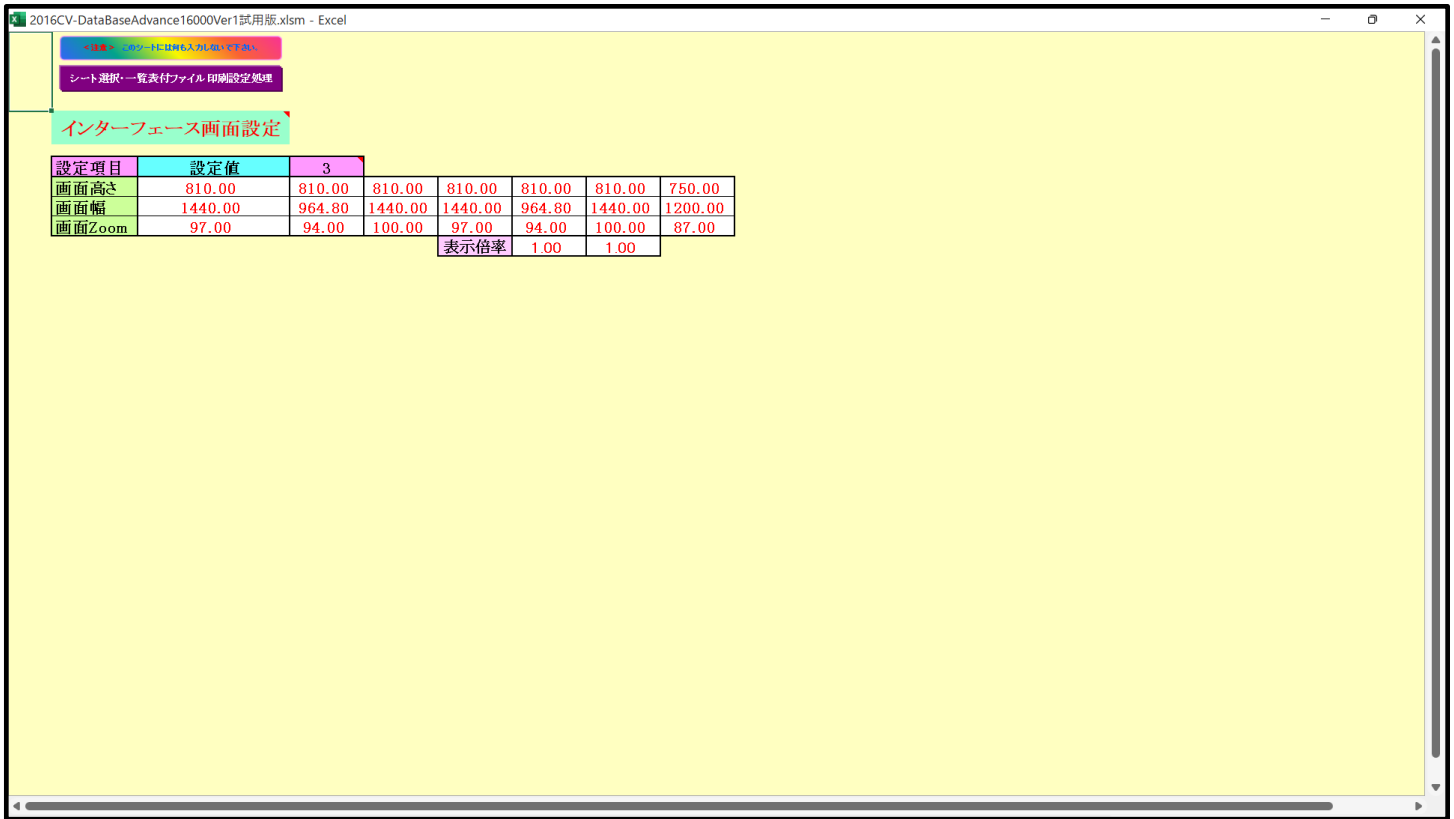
2016CV-DataBaseAdvance16000Ver1試用版.xlsm - Excel

＜注意＞ このシートには何も入力しないで下さい。

シート選択・一覧表付ファイル 印刷設定処理

インターフェース画面設定

| 設定項目 | 設定値 | 3 | | | | | |
|---|---|---|---|---|---|---|---|
| 画面高さ | 810.00 | 810.00 | 810.00 | 810.00 | 810.00 | 810.00 | 750.00 |
| 画面幅 | 1440.00 | 964.80 | 1440.00 | 1440.00 | 964.80 | 1440.00 | 1200.00 |
| 画面Zoom | 97.00 | 94.00 | 100.00 | 97.00 | 94.00 | 100.00 | 87.00 |
| | | | | 表示倍率 | 1.00 | 1.00 | |